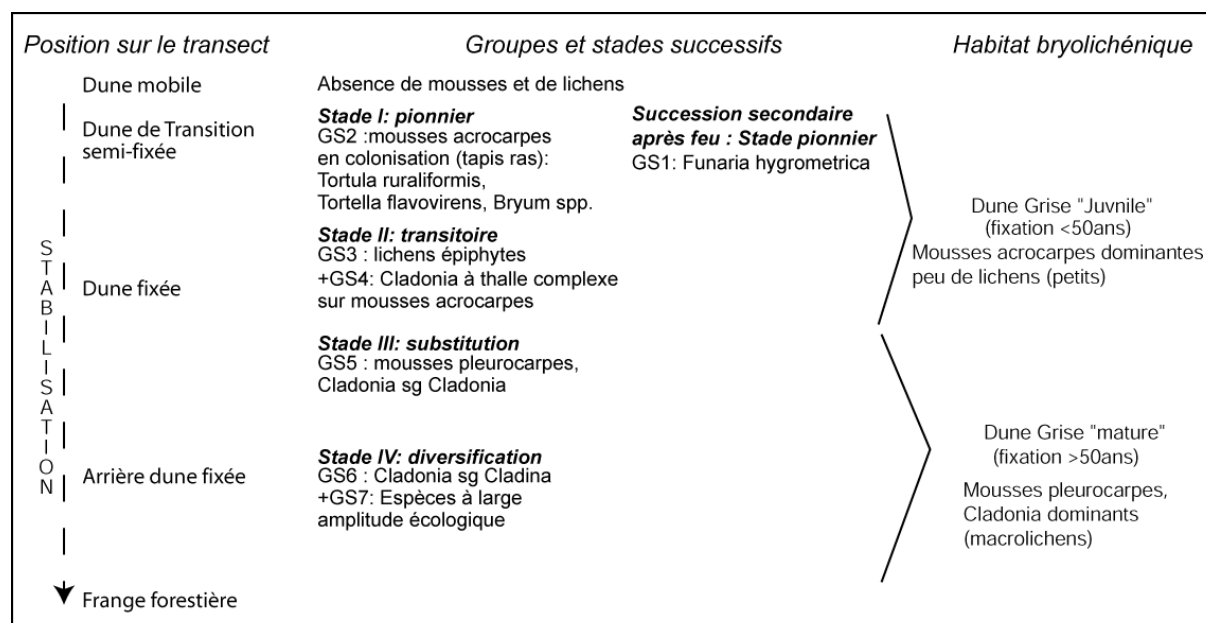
Position sur le transect

Groupes et stades successifs

Habitat bryolichénique

Dune mobile

Absence de mousses et de lichens

Dune de Transition semi-fixée

Stade I: pionnier
GS2 :mousses acrocarpes en colonisation (tapis ras): Tortula ruraliformis, Tortella flavovirens, Bryum spp.

Succession secondaire après feu : Stade pionnier
GS1: Funaria hygrometrica

Dune Grise "Juvnile" (fixation <50ans)
Mousses acrocarpes dominantes peu de lichens (petits)

STABILISATION

Dune fixée

Stade II: transitoire
GS3 : lichens épiphytes
+GS4: Cladonia à thalle complexe sur mousses acrocarpes

Stade III: substitution
GS5 : mousses pleurocarpes, Cladonia sg Cladonia

Arrière dune fixée

Stade IV: diversification
GS6 : Cladonia sg Cladina
+GS7: Espèces à large amplitude écologique

Dune Grise "mature" (fixation >50ans)
Mousses pleurocarpes, Cladonia dominants (macrolichens)

Frange forestière